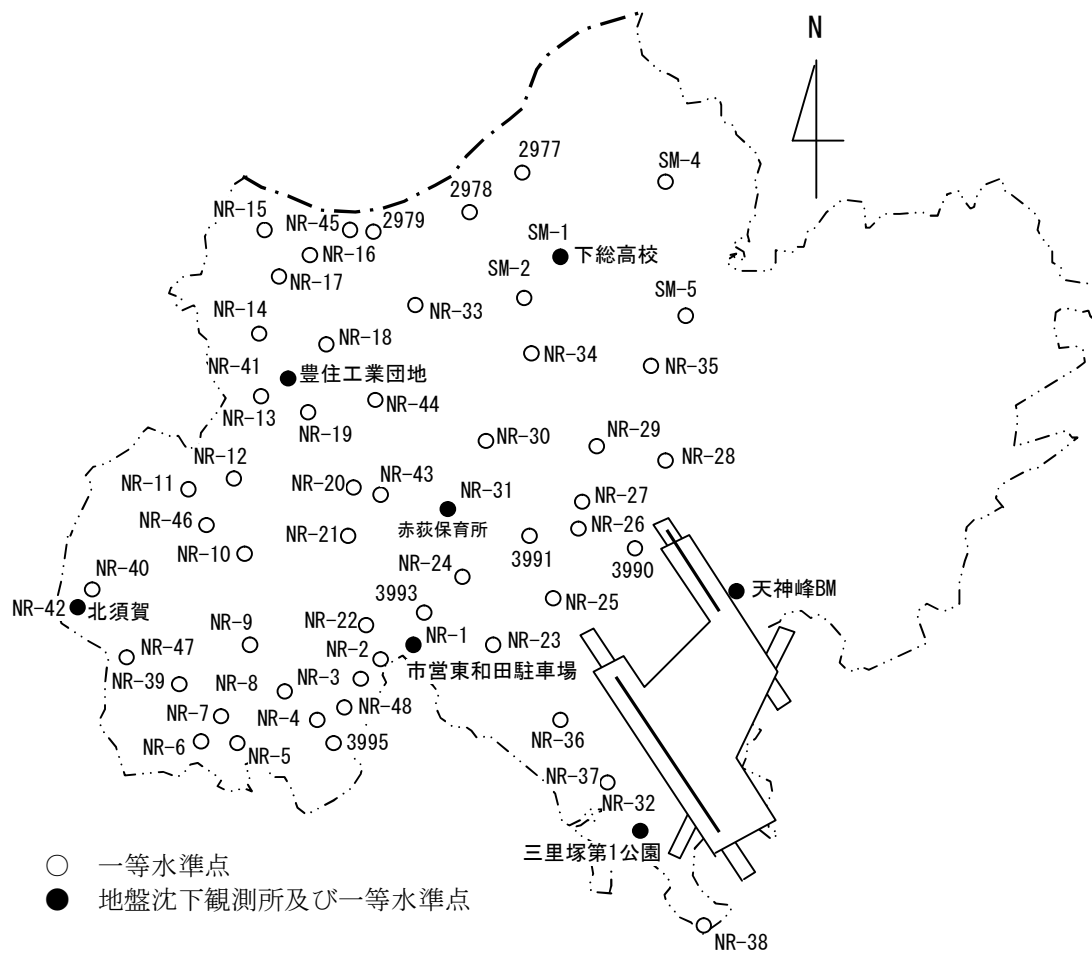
N

2977
SM-4
2978
NR-15
NR-45
2979
SM-1
下総高校
NR-16
NR-17
SM-2
SM-5
NR-14
NR-33
NR-18
NR-34
NR-35
NR-41
豊住工業団地
NR-13
NR-44
NR-19
NR-30
NR-29
NR-12
NR-28
NR-11
NR-20
NR-43
NR-31
NR-27
NR-46
赤荻保育所
NR-26
NR-21
3991
NR-10
3990
NR-24
NR-40
天神峰BM
3993
NR-25
NR-42
北須賀
NR-9
NR-22
NR-1
NR-23
NR-47
NR-2
市営東和田駐車場
NR-39
NR-8
NR-3
NR-48
NR-7
NR-4
NR-6
NR-5
3995
NR-36
NR-37
NR-32
三里塚第1公園
NR-38

○ 一等水準点
● 地盤沈下観測所及び一等水準点